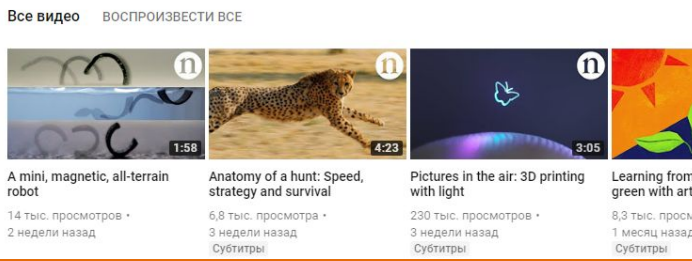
Все видео ВОСПРОИЗВЕСТИ ВСЕ

n
1:58
A mini, magnetic, all-terrain robot
14 тыс. просмотров •
2 недели назад

n
4:23
Anatomy of a hunt: Speed, strategy and survival
6,8 тыс. просмотра •
3 недели назад
Субтитры

n
3:05
Pictures in the air: 3D printing with light
230 тыс. просмотров •
3 недели назад
Субтитры

Learning from green with art
8,3 тыс. просмотров
1 месяц назад
Субтитры